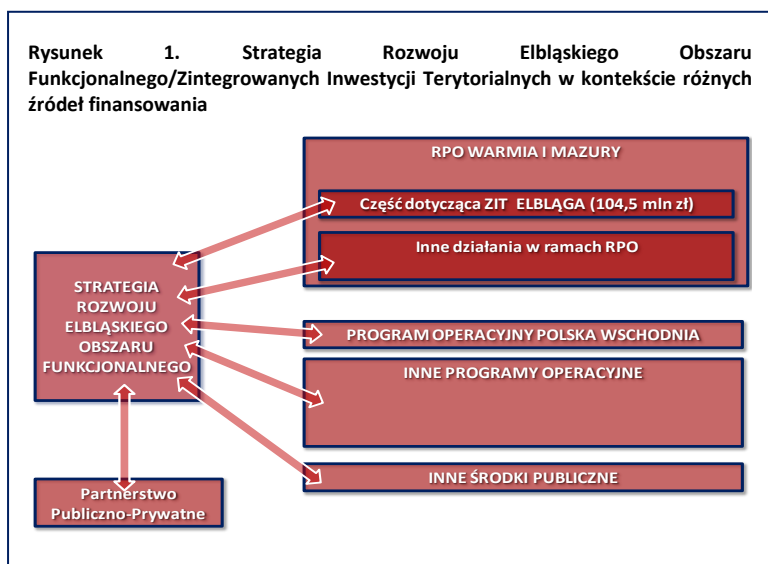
Rysunek 1. Strategia Rozwoju Elbląskiego Obszaru Funkcjonalnego/Zintegrowanych Inwestycji Terytorialnych w kontekście różnych źródeł finansowania

RPO WARMIA I MAZURY

Część dotycząca ZIT ELBLĄGA (104,5 mln zł)

Inne działania w ramach RPO

STRATEGIA ROZWOJU ELBLĄSKIEGO OBSZARU FUNKCJONALNEGO

PROGRAM OPERACYJNY POLSKA WSCHODNIA

INNE PROGRAMY OPERACYJNE

INNE ŚRODKI PUBLICZNE

Partnerstwo Publiczno-Prywatne